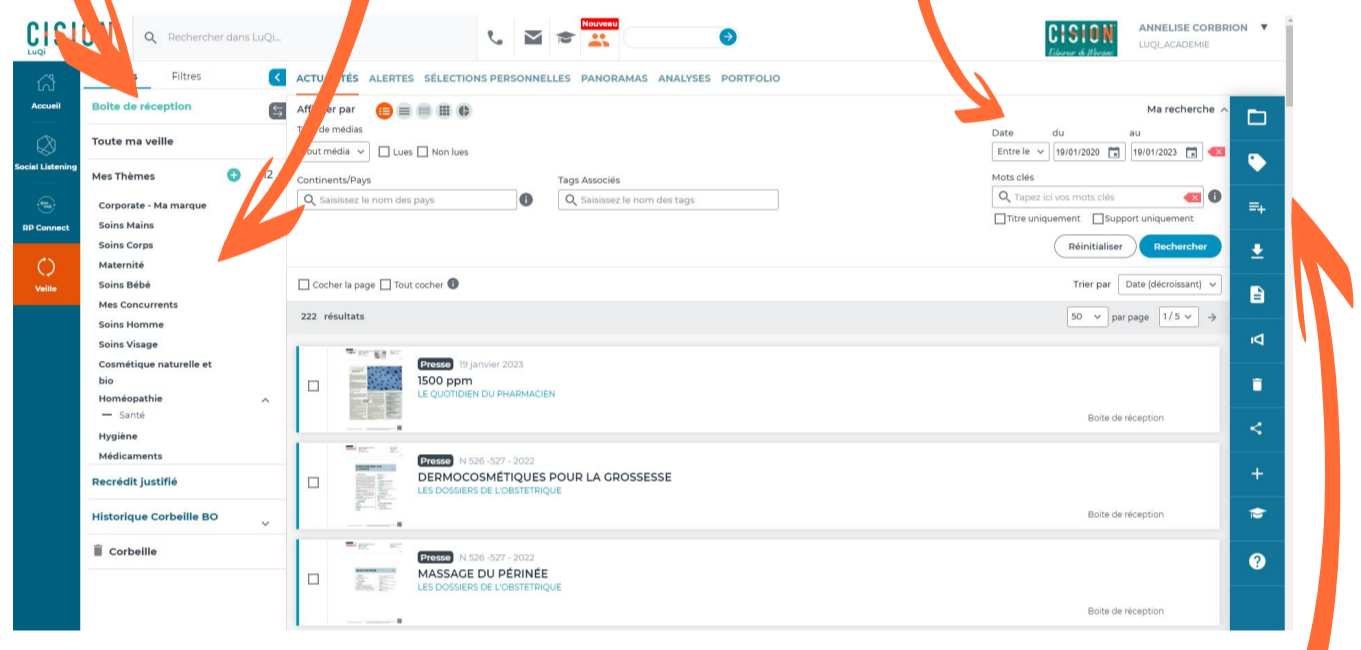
CISION LuQi

Rechercher dans LuQi...

Nouveau

CISION

ANNELISE CORBRION
LUQI_ACADEMIE

Accueil
Social Listening
RP Connect
Veille

Filtres

Boite de réception
Toute ma veille
Mes Thèmes
Corporate - Ma marque
Soins Mains
Soins Corps
Maternité
Soins Bébé
Mes Concurrents
Soins Homme
Soins Visage
Cosmétique naturelle et bio
Homéopathie
— Santé
Hygiène
Médicaments
Recrédit justifié
Historique Corbeille BO
Corbeille

ACTUALITÉS ALERTES SÉLECTIONS PERSONNELLES PANORAMAS ANALYSES PORTFOLIO

Afficher par
Ma recherche
de médias
Tout média
Lues
Non lues
Date du au
Entre le 19/01/2020 19/01/2023
Continents/Pays
Saisissez le nom des pays
Tags Associés
Saisissez le nom des tags
Mots clés
Tapez ici vos mots clés
Titre uniquement
Support uniquement
Réinitialiser
Rechercher

Cocher la page
Tout cocher
Trier par Date (décroissant)
222 résultats
50 par page 1 / 5

Presse 19 janvier 2023
1500 ppm
LE QUOTIDIEN DU PHARMACIEN
Boite de réception

Presse N 526 -527 - 2022
DERMOCOSMÉTIQUES POUR LA GROSSESSE
LES DOSSIERS DE L'OBSTETRIQUE
Boite de réception

Presse N 526 -527 - 2022
MASSAGE DU PÉRINÉE
LES DOSSIERS DE L'OBSTETRIQUE
Boite de réception